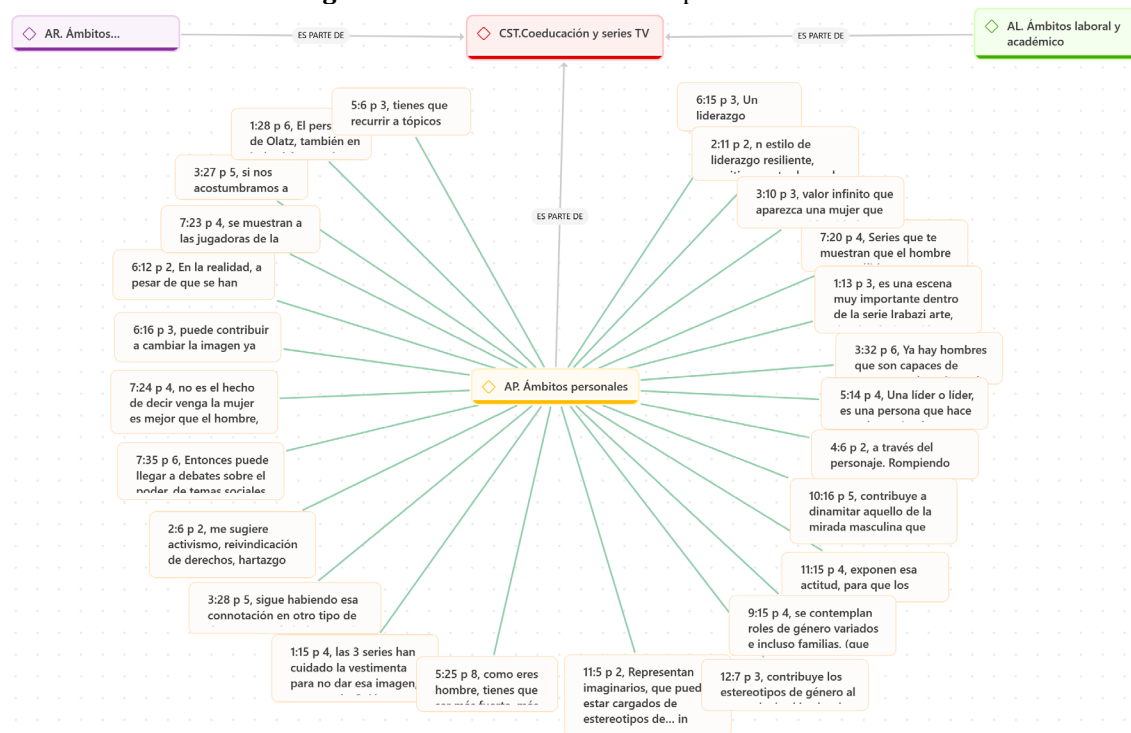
AR. Ámbitos...

ES PARTE DE

CST.Coeducación y series TV

ES PARTE DE

AL. Ámbitos laboral y académico

ES PARTE DE

5:6 p 3, tienes que recurrir a tópicos

1:28 p 6, El pers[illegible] de Olatz, también en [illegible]

3:27 p 5, si nos acostumbramos a

7:23 p 4, se muestran a las jugadoras de la

6:12 p 2, En la realidad, a pesar de que se han

6:16 p 3, puede contribuir a cambiar la imagen ya

7:24 p 4, no es el hecho de decir venga la mujer es mejor que el hombre,

7:35 p 6, Entonces puede llegar a debates sobre el poder, de temas sociales

2:6 p 2, me sugiere activismo, reivindicación de derechos, hartazgo

3:28 p 5, sigue habiendo esa connotación en otro tipo de

1:15 p 4, las 3 series han cuidado la vestimenta para no dar esa imagen, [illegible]

5:25 p 8, como eres hombre, tienes que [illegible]

11:5 p 2, Representan imaginarios, que pued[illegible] estar cargados de estereotipos de... in

AP. Ámbitos personales

6:15 p 3, Un liderazgo

2:11 p 2, n estilo de liderazgo resiliente, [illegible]

3:10 p 3, valor infinito que aparezca una mujer que

7:20 p 4, Series que te muestran que el hombre

1:13 p 3, es una escena muy importante dentro de la serie Irabazi arte,

3:32 p 6, Ya hay hombres que son capaces de

5:14 p 4, Una líder o líder, es una persona que hace

4:6 p 2, a través del personaje. Rompiendo

10:16 p 5, contribuye a dinamitar aquello de la mirada masculina que

11:15 p 4, exponen esa actitud, para que los

9:15 p 4, se contemplan roles de género variados e incluso familias. (que

12:7 p 3, contribuye los estereotipos de género al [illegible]